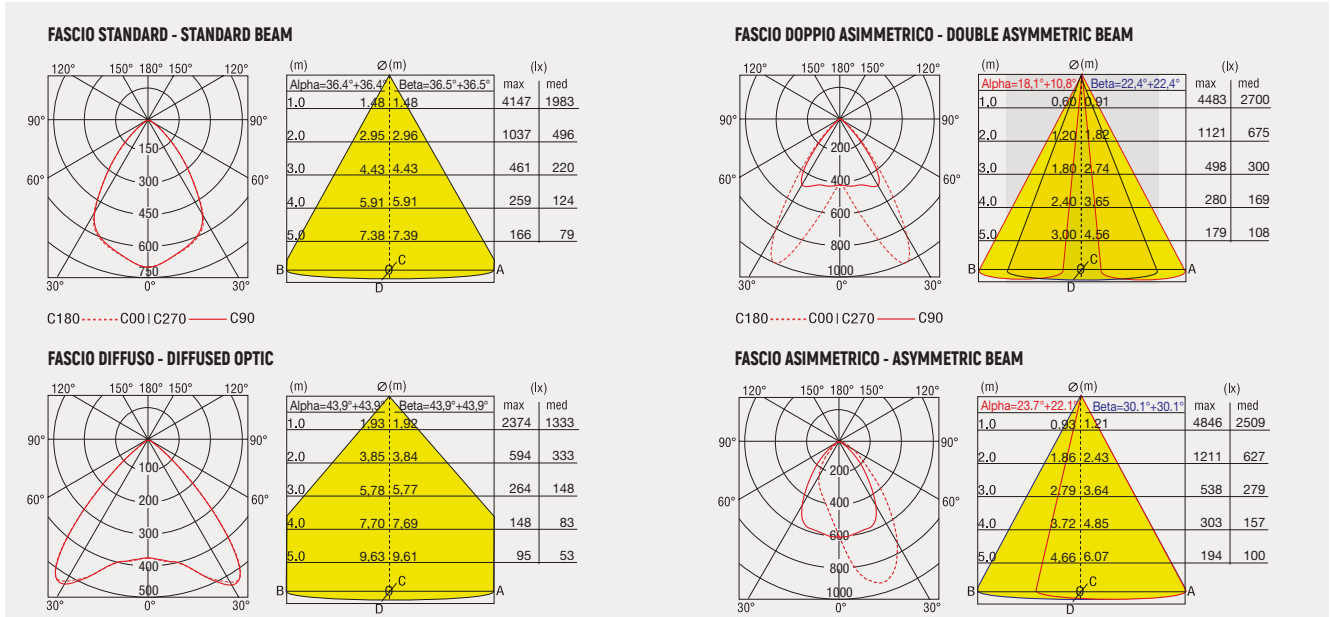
FASCIO STANDARD - STANDARD BEAM

120° 150° 180° 150° 120°
90° 90°
60° 60°
30° 0° 30°
150
300
450
600
750

C180 C00 | C270 C90

| (m) | Alpha=36.4°+36.4° | Beta=36.5°+36.5° | max | med |
|---|---|---|---|---|
| 1.0 | 1.48 | 1.48 | 4147 | 1983 |
| 2.0 | 2.95 | 2.96 | 1037 | 496 |
| 3.0 | 4.43 | 4.43 | 461 | 220 |
| 4.0 | 5.91 | 5.91 | 259 | 124 |
| 5.0 | 7.38 | 7.39 | 166 | 79 |

Ø(m) (lx)
B C A D

FASCIO DOPPIO ASIMMETRICO - DOUBLE ASYMMETRIC BEAM

120° 150° 180° 150° 120°
90° 90°
60° 60°
30° 0° 30°
200
400
600
800
1000

C180 C00 | C270 C90

| (m) | Alpha=18,1°+10,8° | Beta=22,4°+22,4° | max | med |
|---|---|---|---|---|
| 1.0 | 0.60 | 0.91 | 4483 | 2700 |
| 2.0 | 1.20 | 1.82 | 1121 | 675 |
| 3.0 | 1.80 | 2.74 | 498 | 300 |
| 4.0 | 2.40 | 3.65 | 280 | 169 |
| 5.0 | 3.00 | 4.56 | 179 | 108 |

Ø(m) (lx)
B C A D

FASCIO DIFFUSO - DIFFUSED OPTIC

120° 150° 180° 150° 120°
90° 90°
60° 60°
30° 0° 30°
100
200
300
400
500

| (m) | Alpha=43,9°+43,9° | Beta=43,9°+43,9° | max | med |
|---|---|---|---|---|
| 1.0 | 1.93 | 1.92 | 2374 | 1333 |
| 2.0 | 3.85 | 3.84 | 594 | 333 |
| 3.0 | 5.78 | 5.77 | 264 | 148 |
| 4.0 | 7.70 | 7.69 | 148 | 83 |
| 5.0 | 9.63 | 9.61 | 95 | 53 |

Ø(m) (lx)
B C A D

FASCIO ASIMMETRICO - ASYMMETRIC BEAM

120° 150° 180° 150° 120°
90° 90°
60° 60°
30° 0° 30°
200
400
600
800
1000

| (m) | Alpha=23.7°+22.1° | Beta=30.1°+30.1° | max | med |
|---|---|---|---|---|
| 1.0 | 0.93 | 1.21 | 4846 | 2509 |
| 2.0 | 1.86 | 2.43 | 1211 | 627 |
| 3.0 | 2.79 | 3.64 | 538 | 279 |
| 4.0 | 3.72 | 4.85 | 303 | 157 |
| 5.0 | 4.66 | 6.07 | 194 | 100 |

Ø(m) (lx)
B C A D